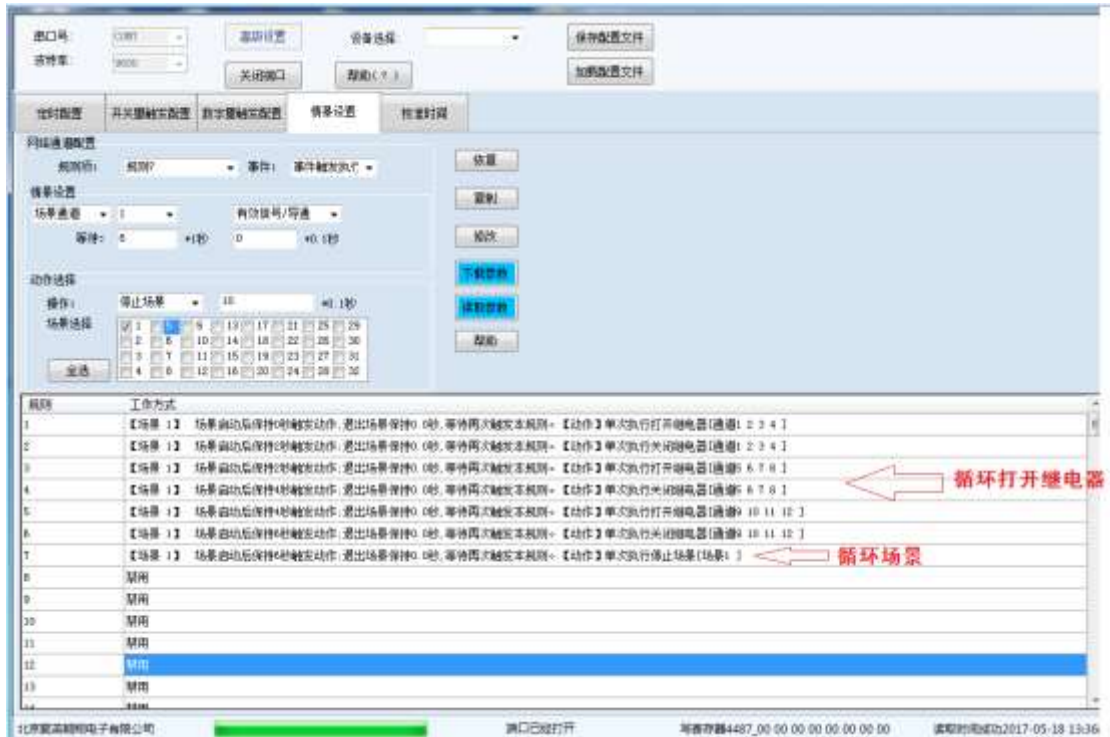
串口号: COM1
波特率: 9600
高级设置
关闭端口
设备选择
帮助(？)
保存配置文件
加载配置文件

地址配置 | 开关量触发配置 | 数字量触发配置 | 情景设置 | 校准时间

网络通道配置
规则号: 规则7
事件: 事件触发执行
情景设置
场景通道 1
有效信号/导通
等待: 0 *1秒 0 *0.1秒
动作选择
操作: 停止场景 10 *0.1秒
场景选择
1 5 9 13 17 21 25 29
2 6 10 14 18 22 26 30
3 7 11 15 19 23 27 31
4 8 12 16 20 24 28 32
全选
恢复
复制
修改
下载参数
读取参数
帮助

| 规则 | 工作方式 |
|---|---|
| 1 | 【场景 1】 场景启动后保持0秒触发动作，退出场景保持0.0秒，等待再次触发本规则。【动作】单次执行打开继电器[通道1 2 3 4] |
| 2 | 【场景 1】 场景启动后保持2秒触发动作，退出场景保持0.0秒，等待再次触发本规则。【动作】单次执行关闭继电器[通道1 2 3 4] |
| 3 | 【场景 1】 场景启动后保持2秒触发动作，退出场景保持0.0秒，等待再次触发本规则。【动作】单次执行打开继电器[通道5 6 7 8] |
| 4 | 【场景 1】 场景启动后保持4秒触发动作，退出场景保持0.0秒，等待再次触发本规则。【动作】单次执行关闭继电器[通道5 6 7 8] |
| 5 | 【场景 1】 场景启动后保持4秒触发动作，退出场景保持0.0秒，等待再次触发本规则。【动作】单次执行打开继电器[通道9 10 11 12] |
| 6 | 【场景 1】 场景启动后保持6秒触发动作，退出场景保持0.0秒，等待再次触发本规则。【动作】单次执行关闭继电器[通道9 10 11 12] |
| 7 | 【场景 1】 场景启动后保持6秒触发动作，退出场景保持0.0秒，等待再次触发本规则。【动作】单次执行停止场景[场景1] |
| 8 | 禁用 |
| 9 | 禁用 |
| 10 | 禁用 |
| 11 | 禁用 |
| 12 | 禁用 |
| 13 | 禁用 |

循环打开继电器
循环场景

北京聚英翱翔电子有限公司
端口已经打开
写寄存器4487_00 00 00 00 00 00 00 00
读取时间成功2017-05-18 13:36